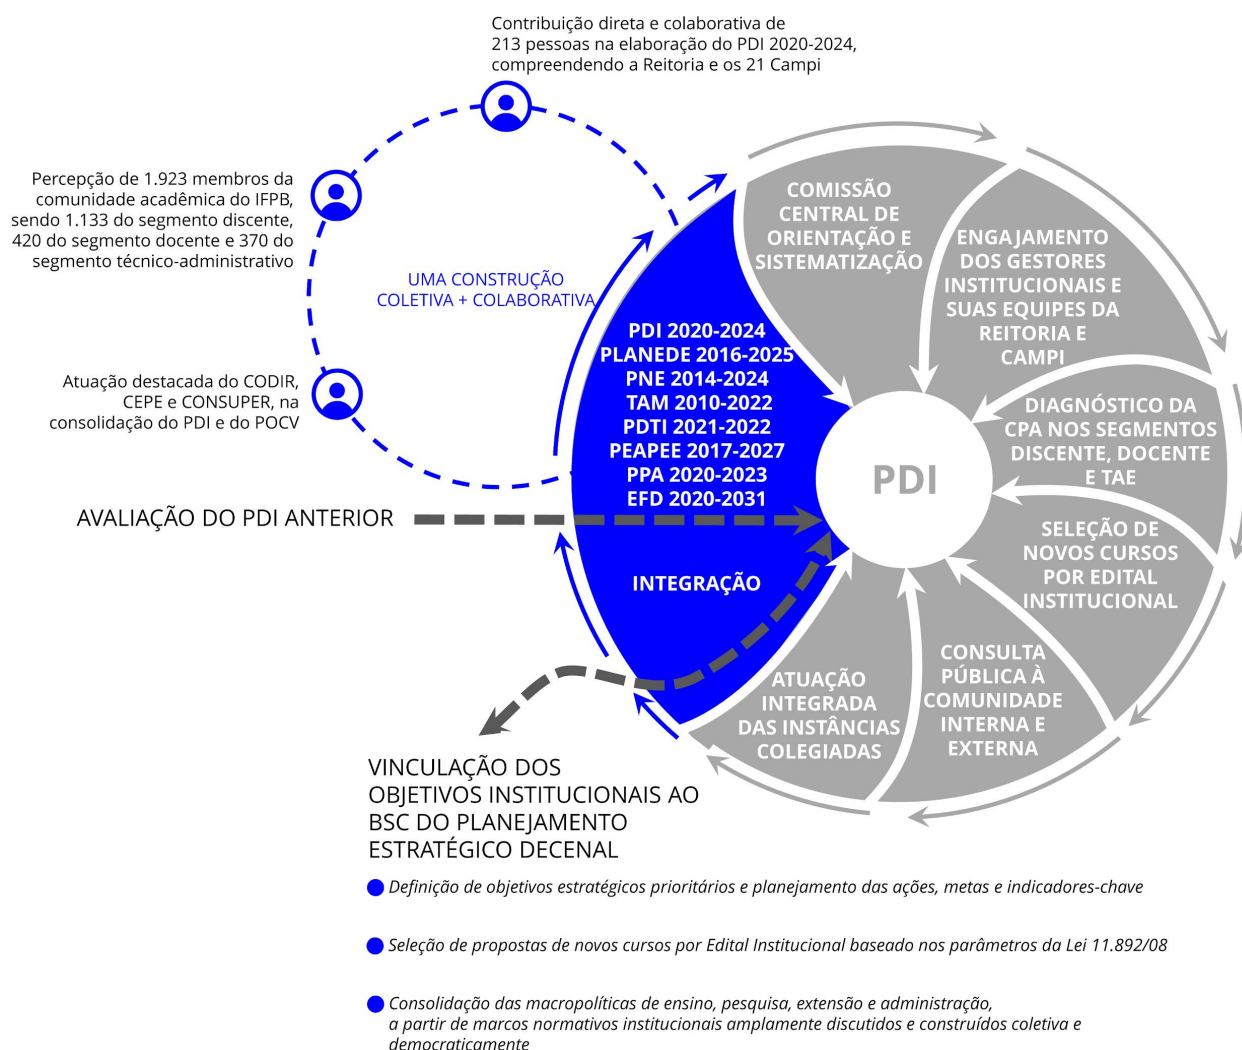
Contribuição direta e colaborativa de 213 pessoas na elaboração do PDI 2020-2024, compreendendo a Reitoria e os 21 Campi

Percepção de 1.923 membros da comunidade acadêmica do IFPB, sendo 1.133 do segmento discente, 420 do segmento docente e 370 do segmento técnico-administrativo

UMA CONSTRUÇÃO COLETIVA + COLABORATIVA

Atuação destacada do CODIR, CEPE e CONSUPER, na consolidação do PDI e do POCV

AVALIAÇÃO DO PDI ANTERIOR

PDI 2020-2024
PLANEDE 2016-2025
PNE 2014-2024
TAM 2010-2022
PDTI 2021-2022
PEAPEE 2017-2027
PPA 2020-2023
EFD 2020-2031

INTEGRAÇÃO

COMISSÃO CENTRAL DE ORIENTAÇÃO E SISTEMATIZAÇÃO

ENGAJAMENTO DOS GESTORES INSTITUCIONAIS E SUAS EQUIPES DA REITORIA E CAMPI

PDI

DIAGNÓSTICO DA CPA NOS SEGMENTOS DISCENTE, DOCENTE E TAE

SELEÇÃO DE NOVOS CURSOS POR EDITAL INSTITUCIONAL

CONSULTA PÚBLICA À COMUNIDADE INTERNA E EXTERNA

ATUAÇÃO INTEGRADA DAS INSTÂNCIAS COLEGIADAS

VINCULAÇÃO DOS OBJETIVOS INSTITUCIONAIS AO BSC DO PLANEJAMENTO ESTRATÉGICO DECENAL

Definição de objetivos estratégicos prioritários e planejamento das ações, metas e indicadores-chave

Seleção de propostas de novos cursos por Edital Institucional baseado nos parâmetros da Lei 11.892/08

Consolidação das macropolíticas de ensino, pesquisa, extensão e administração, a partir de marcos normativos institucionais amplamente discutidos e construídos coletiva e democraticamente